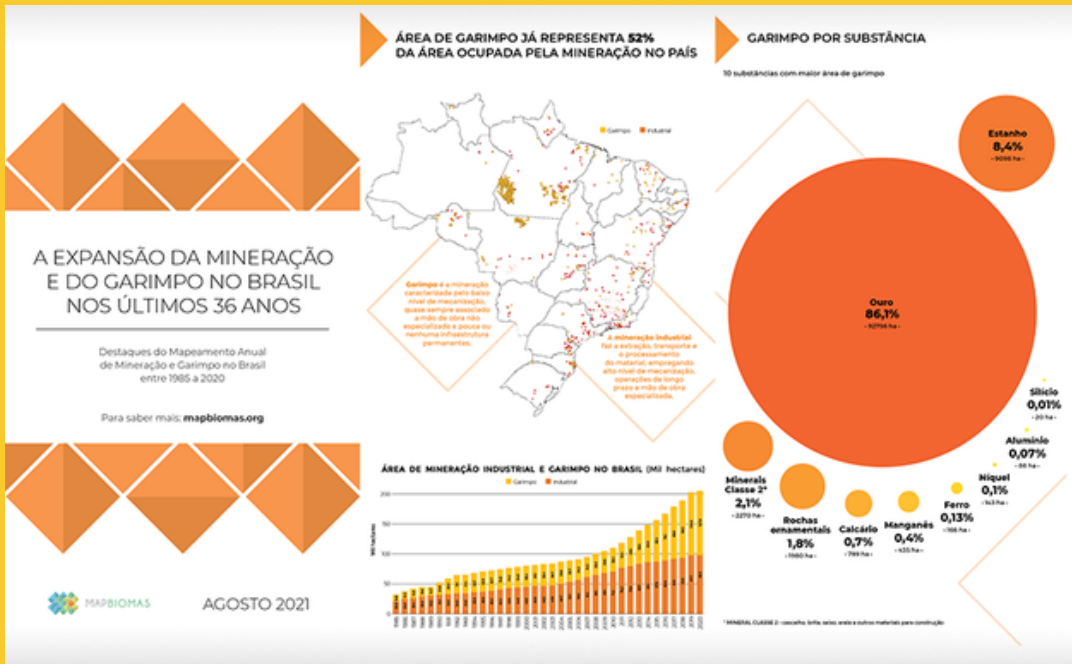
A EXPANSÃO DA MINERAÇÃO E DO GARIMPO NO BRASIL NOS ÚLTIMOS 36 ANOS

Destaques do Mapeamento Anual de Mineração e Garimpo no Brasil entre 1985 a 2020

Para saber mais: mapbiomas.org

MAPBIOMAS

AGOSTO 2021

ÁREA DE GARIMPO JÁ REPRESENTA 52% DA ÁREA OCUPADA PELA MINERAÇÃO NO PAÍS

Garimpo Industrial

Garimpo é a mineração caracterizada pelo baixo nível de mecanização, quase sempre associado a mão de obra não especializada e pouca ou nenhuma infraestrutura permanentes.

A mineração industrial faz a extração, transporte e o processamento do material, empregando alto nível de mecanização, operações de longo prazo e mão de obra especializada.

ÁREA DE MINERAÇÃO INDUSTRIAL E GARIMPO NO BRASIL (Mil hectares)

Garimpo Industrial

200
150
100
50
0

Mil hectares

GARIMPO POR SUBSTÂNCIA

10 substâncias com maior área de garimpo

Estanho 8,4% ~9056 ha~

Ouro 86,1% ~92756 ha~

Silício 0,01% ~20 ha~

Alumínio 0,07% ~86 ha~

Níquel 0,1% ~143 ha~

Minerais Classe 2* 2,1% ~2270 ha~

Rochas ornamentais 1,8% ~1980 ha~

Calcário 0,7% ~799 ha~

Manganês 0,4% ~435 ha~

Ferro 0,13% ~166 ha~

* MINERAL CLASSE 2 - cascalho, brita, seixo, areia e outros materiais para construção.